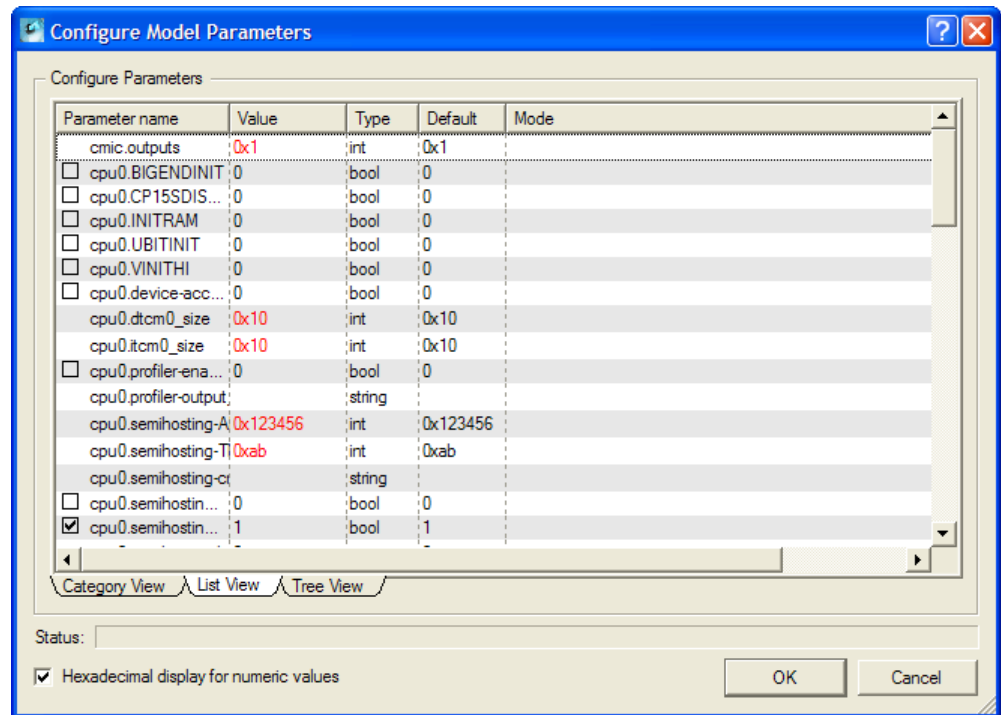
Configure Model Parameters

Configure Parameters

| Parameter name | Value | Type | Default | Mode |
|---|---|---|---|---|
| cmic.outputs | 0x1 | int | 0x1 | |
| cpu0.BIGENDINIT | 0 | bool | 0 | |
| cpu0.CP15SDIS... | 0 | bool | 0 | |
| cpu0.INITRAM | 0 | bool | 0 | |
| cpu0.UBITINIT | 0 | bool | 0 | |
| cpu0.VINITHI | 0 | bool | 0 | |
| cpu0.device-acc... | 0 | bool | 0 | |
| cpu0.dtcm0_size | 0x10 | int | 0x10 | |
| cpu0.itcm0_size | 0x10 | int | 0x10 | |
| cpu0.profiler-ena... | 0 | bool | 0 | |
| cpu0.profiler-output | | string | | |
| cpu0.semihosting-A | 0x123456 | int | 0x123456 | |
| cpu0.semihosting-T | 0xab | int | 0xab | |
| cpu0.semihosting-c | | string | | |
| cpu0.semihostin... | 0 | bool | 0 | |
| cpu0.semihostin... | 1 | bool | 1 | |

Category View | List View | Tree View

Status:

Hexadecimal display for numeric values

OK

Cancel